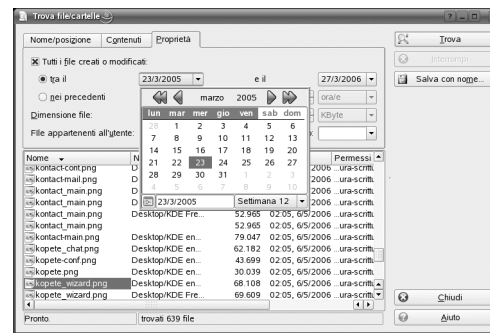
Trova file/cartelle

Nome/posizione | Contenuti | Proprietà

Tutti i file creati o modificati:

tra il 23/3/2005 e il 27/3/2006

nei precedenti ora/e

Dimensione file: KByte

File appartenenti all'utente:

marzo 2005

| lun | mar | mer | gio | ven | sab | dom |
|---|---|---|---|---|---|---|
| 28 | 1 | 2 | 3 | 4 | 5 | 6 |
| 7 | 8 | 9 | 10 | 11 | 12 | 13 |
| 14 | 15 | 16 | 17 | 18 | 19 | 20 |
| 21 | 22 | 23 | 24 | 25 | 26 | 27 |
| 28 | 29 | 30 | 31 | 1 | 2 | 3 |
| 4 | 5 | 6 | 7 | 8 | 9 | 10 |

23/3/2005 Settimana 12

| Nome | N | | | Permessi |
|---|---|---|---|---|
| kontact-conf.png | D | | 2006 | ..ura-scritt |
| kontact-main.png | D | | 2006 | ..ura-scritt |
| kontact_main.png | D | | 2006 | ..ura-scritt |
| kontact_main.png | D | | 2006 | ..ura-scritt |
| kontact_main.png | Desktop/KDE Fre... | 52.965 | 02:05, 6/5/2006 | ..ura-scritt |
| kontact_main.png | | 52.965 | 02:05, 6/5/2006 | ..ura-scritt |
| kontactmain.png | Desktop/KDE en... | 79.047 | 02:05, 6/5/2006 | ..ura-scritt |
| kopete_chat.png | Desktop/KDE en... | 62.182 | 02:05, 6/5/2006 | ..ura-scritt |
| kopete-conf.png | Desktop/KDE en... | 43.699 | 02:05, 6/5/2006 | ..ura-scritt |
| kopete.png | Desktop/KDE en... | 30.039 | 02:05, 6/5/2006 | ..ura-scritt |
| kopete_wizard.png | Desktop/KDE en... | 68.108 | 02:05, 6/5/2006 | ..ura-scritt |
| kopete_wizard.png | Desktop/KDE Fre... | 69.609 | 02:05, 6/5/2006 | ..ura-scritt |

Trova
Interrompi
Salva con nome...
Chiudi
Aiuto

Pronto. trovati 639 file